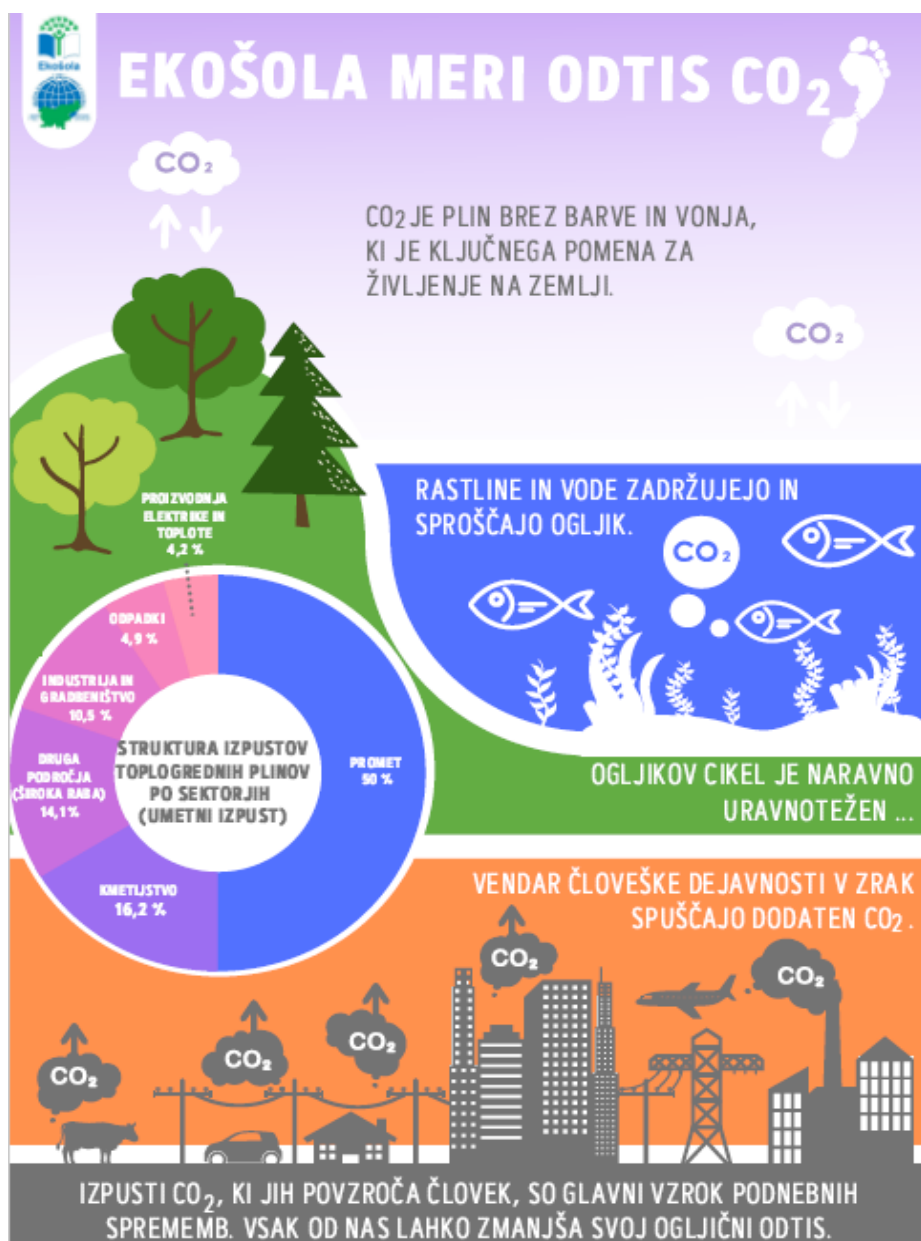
Ekošola

EKOŠOLA MERI ODTIS $CO_2$

$CO_2$

$CO_2$ JE PLIN BREZ BARVE IN VONJA, KI JE KLJUČNEGA POMENA ZA ŽIVLJENJE NA ZEMLJI.

$CO_2$

RASTLINE IN VODE ZADRŽUJEJO IN SPROŠČAJO OGLJIK.

$CO_2$

PROIZVODNJA ELEKTRIKE IN TOPLOTE 4,2 %

ODPADKI 4,9 %

INDUSTRIJA IN GRADBENIŠTVO 10,5 %

DRUGA PODROČJA (ŠIROKA RABA) 14,1 %

KMETIJSTVO 16,2 %

PROMET 50 %

STRUKTURA IZPUSTOV TOPLOGREDNIH PLINOV PO SEKTORJIH (UMETNI IZPUST)

OGLJIKOV CIKEL JE NARAVNO URAVNOTEŽEN ...

VENDAR ČLOVEŠKE DEJAVNOSTI V ZRAK SPUŠČAJO DODATEN $CO_2$.

$CO_2$

$CO_2$

$CO_2$

$CO_2$

$CO_2$

$CO_2$

IZPUSTI $CO_2$, KI JIH POVZROČA ČLOVEK, SO GLAVNI VZROK PODNEBNIH SPREMEMB. VSAK OD NAS LAHKO ZMANJŠA SVOJ OGLJIČNI ODTIS.